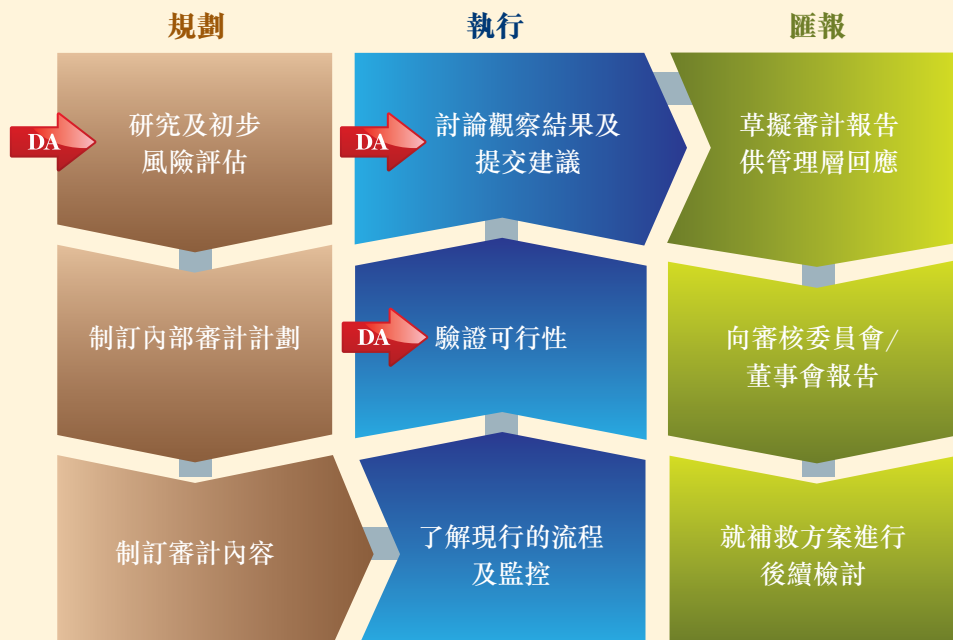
規劃

執行

匯報

DA

研究及初步風險評估

DA

討論觀察結果及提交建議

草擬審計報告供管理層回應

制訂內部審計計劃

DA

驗證可行性

向審核委員會/董事會報告

制訂審計內容

了解現行的流程及監控

就補救方案進行後續檢討